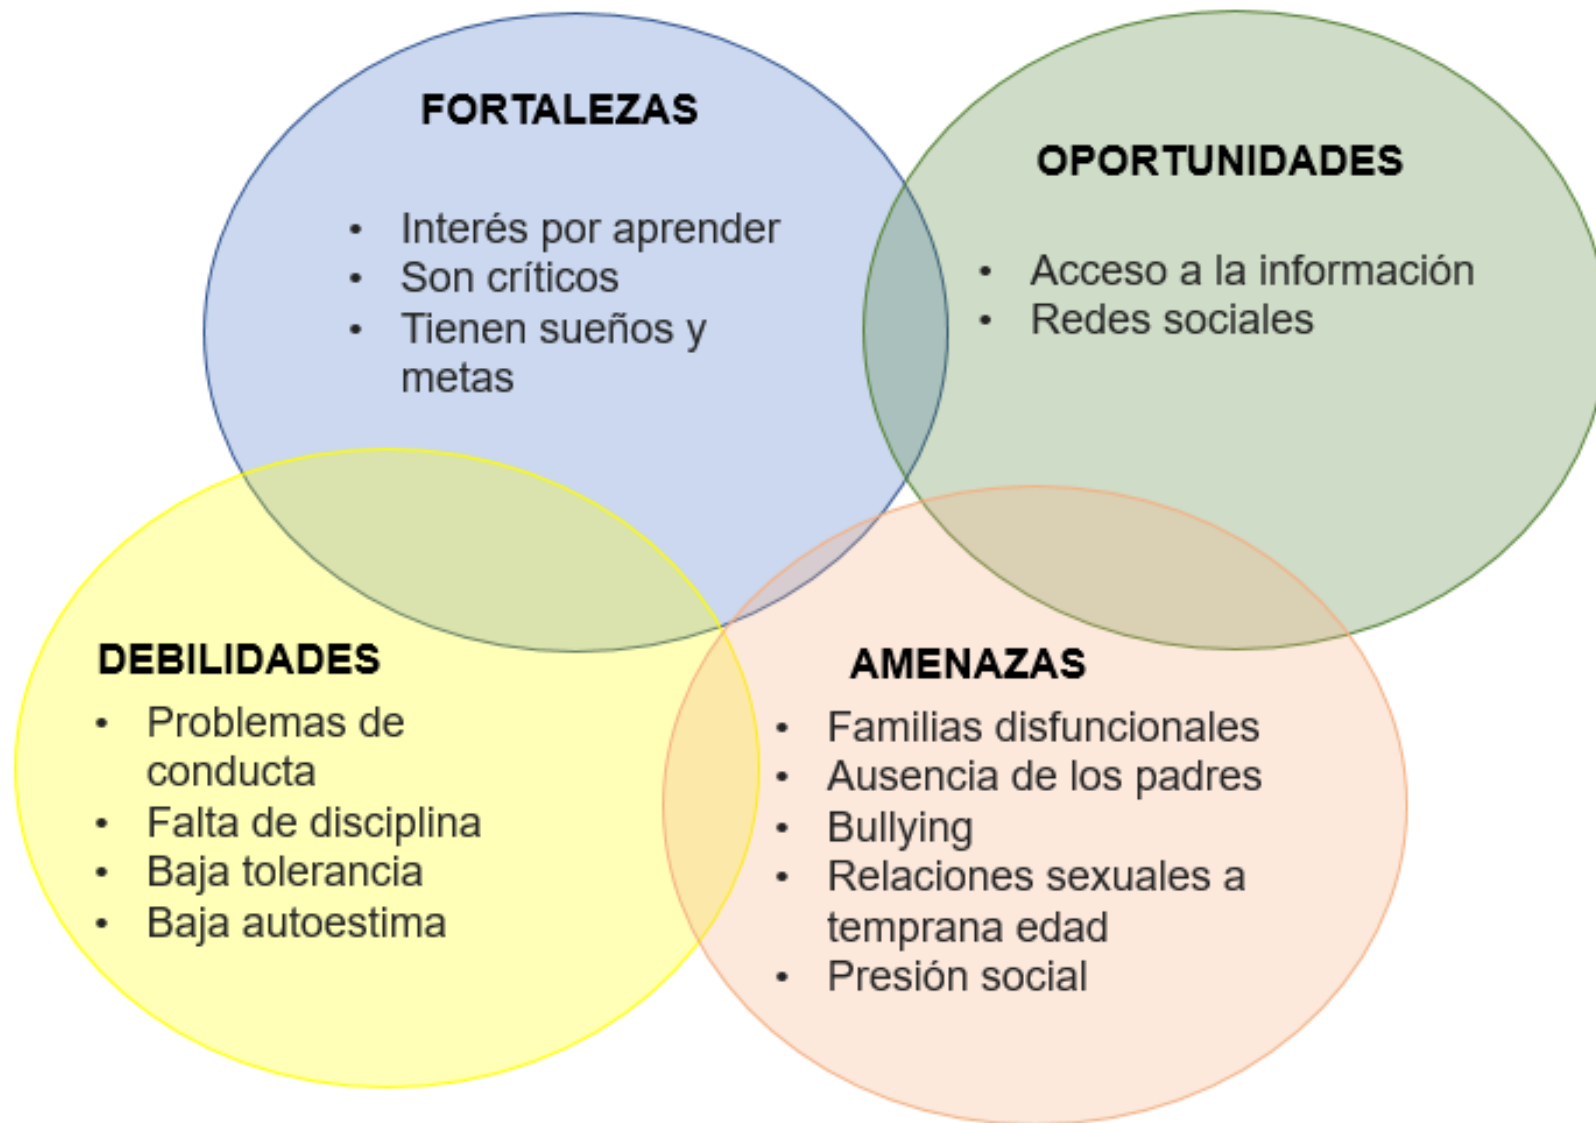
FORTALEZAS

- Interés por aprender
- Son críticos
- Tienen sueños y metas

OPORTUNIDADES

- Acceso a la información
- Redes sociales

DEBILIDADES

- Problemas de conducta
- Falta de disciplina
- Baja tolerancia
- Baja autoestima

AMENAZAS

- Familias disfuncionales
- Ausencia de los padres
- Bullying
- Relaciones sexuales a temprana edad
- Presión social